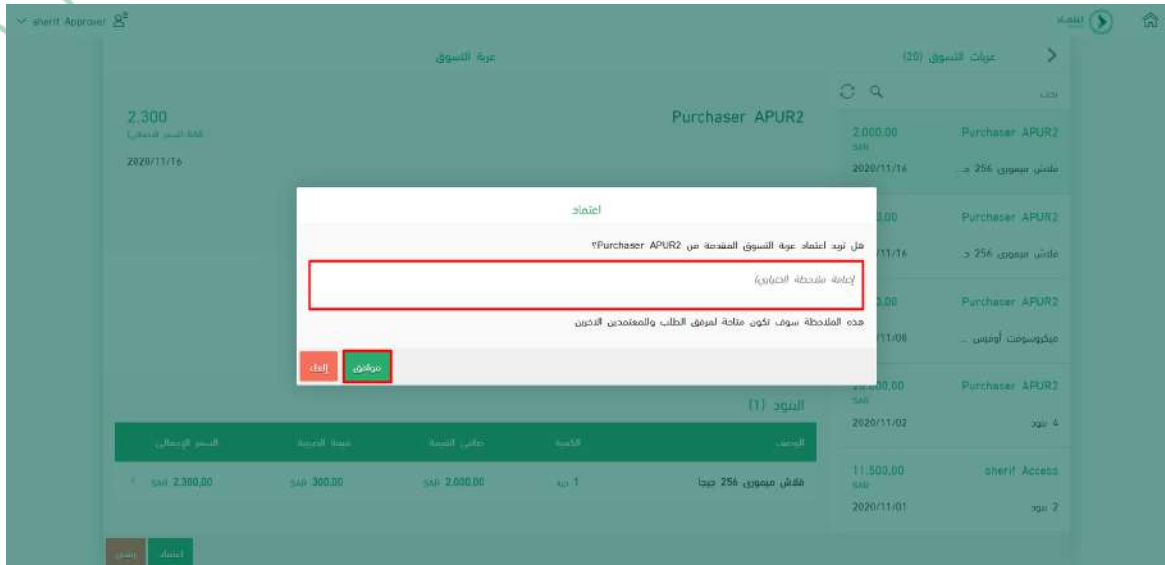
sherif Approver

تطبيقاتي

عربات التسوق (20)

عربة التسوق

بحث

Purchaser APUR2
2.000.00
SAR
2020/11/16
فلاش ميموري 256 ...

Purchaser APUR2
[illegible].00
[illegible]/11/16
فلاش ميموري 256 ...

Purchaser APUR2
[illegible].00
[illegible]/11/08
ميكروسوفت أوفيس ...

Purchaser APUR2
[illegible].00
SAR
2020/11/02
4 بنود

sherif Access
11.500.00
SAR
2020/11/01
2 بنود

Purchaser APUR2

2.300
(قيمة السعر الإجمالي)
2020/11/16

اعتماد

هل تريد اعتماد عربة التسوق المقدمة من Purchaser APUR2؟

إضافة ملاحظة (اختياري)

هذه الملاحظة سوف تكون متاحة لمرفق الطلب والمعتمدين الآخرين

موافق
إلغاء

البنود (1)

| الوصف | الكمية | صافي القيمة | قيمة الضريبة | السعر الإجمالي |
|---|---|---|---|---|
| فلاش ميموري 256 جيجا | 1 حبة | SAR 2.000.00 | SAR 300.00 | SAR 2.300.00 |

اعتماد
رفض